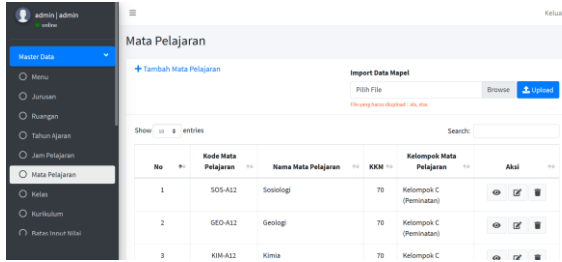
admin | admin
online

Master Data

Menu
Jurusan
Ruangan
Tahun Ajaran
Jam Pelajaran
Mata Pelajaran
Kelas
Kurikulum
Batas Input Nilai

Kelua

Mata Pelajaran

+ Tambah Mata Pelajaran

Import Data Mapel

Pilih File

Browse

Upload

File yang harus diupload : xls, xlsx

Show 10 entries

Search:

| No | Kode Mata Pelajaran | Nama Mata Pelajaran | KKM | Kelompok Mata Pelajaran | Aksi |
|---|---|---|---|---|---|
| 1 | SOS-A12 | Sosiologi | 70 | Kelompok C (Peminatan) | |
| 2 | GEO-A12 | Geologi | 70 | Kelompok C (Peminatan) | |
| 3 | KIM-A12 | Kimia | 70 | Kelompok C | |